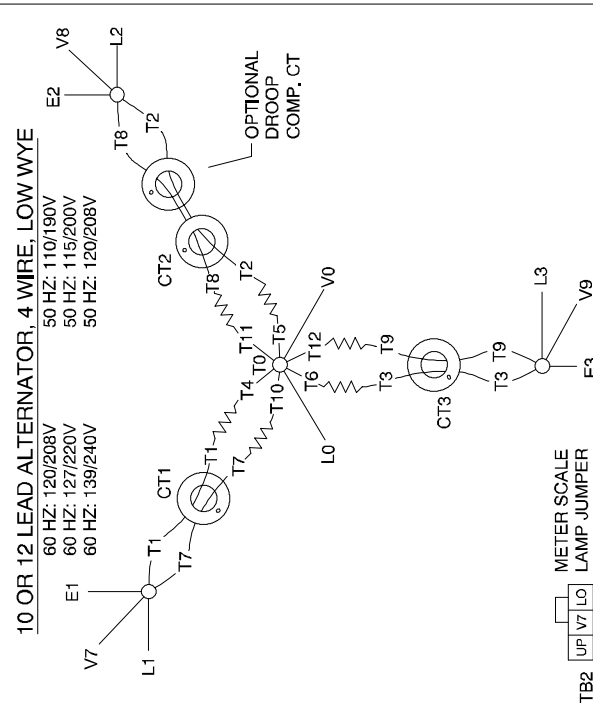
10 OR 12 LEAD ALTERNATOR, 4 WIRE, LOW WYE

60 HZ: 120/208V
60 HZ: 127/220V
60 HZ: 139/240V

50 HZ: 110/190V
50 HZ: 115/200V
50 HZ: 120/208V

OPTIONAL
DROOP
COMP. CT

V8
L2
E2
T2
T8
CT2
T8
T2
T11
T5
V0
T0
T12
T9
T4
T6
T3
T10
CT1
T1
T7
T1
T7
E1
V7
L1
L0
CT3
T9
T3
L3
V9
E3

METER SCALE
LAMP JUMPER

TB2
UP
V7
LO